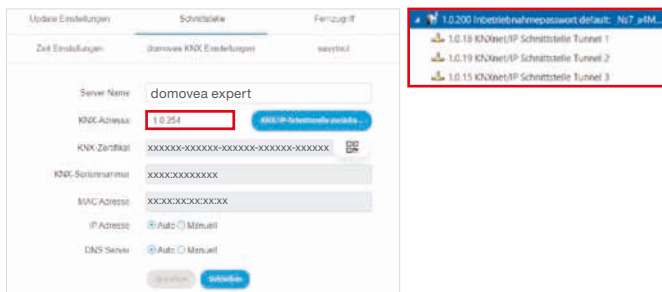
Update Einstellungen | Schnittstelle | Fernzugriff

Zeit Einstellungen | domovea KNX Einstellungen | easytool

Server Name: domovea expert

KNX-Adresse: 1.0.254 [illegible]

KNX-Zertifikat: XXXXXX-XXXXXX-XXXXXX-XXXXXX-XXXXXX

KNX-Seriennummer: XXXX:XXXXXXXX

MAC Adresse: XXXXXXXXXXXX

IP Adresse: Auto Manuell

DNS Server: Auto Manuell

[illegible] Schließen

1.0.200 Inbetriebnahmepasswort default: Ns7 ,s4M...
1.0.18 KNXnet/IP Schnittstelle Tunnel 1
1.0.19 KNXnet/IP Schnittstelle Tunnel 2
1.0.15 KNXnet/IP Schnittstelle Tunnel 3